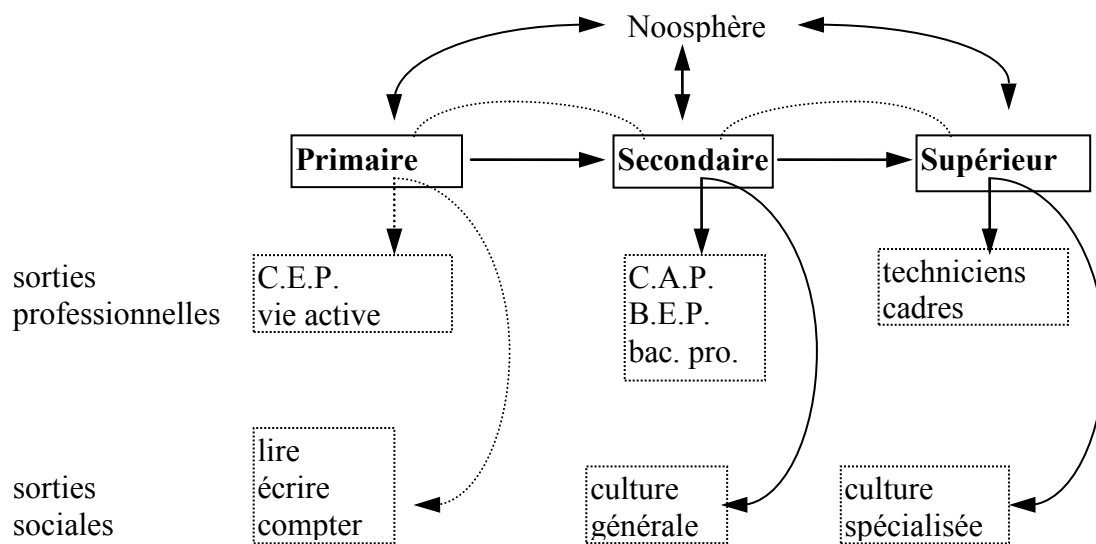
Noosphère

Primaire

Secondaire

Supérieur

sorties professionnelles

C.E.P.
vie active

C.A.P.
B.E.P.
bac. pro.

techniciens
cadres

sorties sociales

lire
écrire
compter

culture
générale

culture
spécialisée